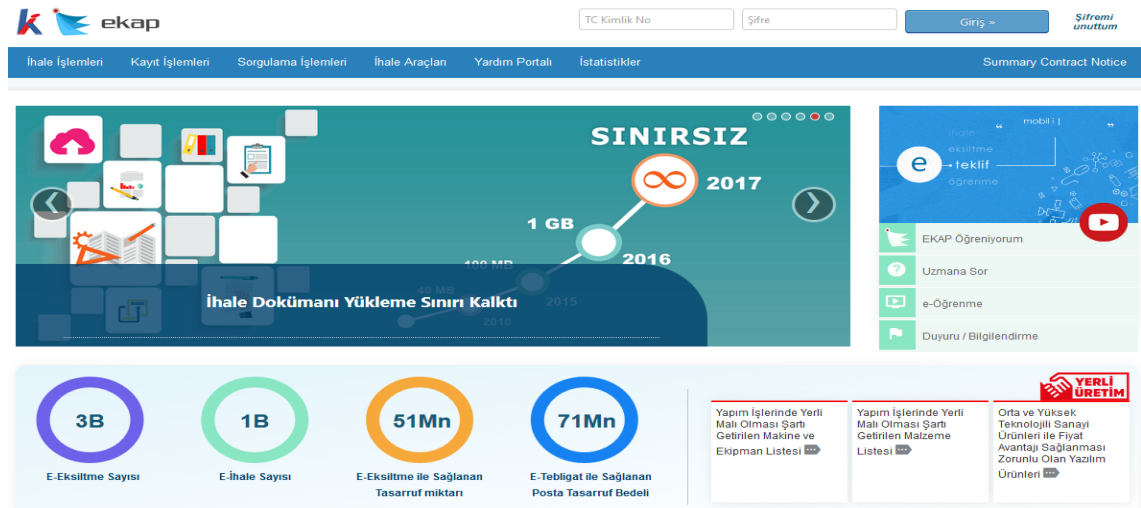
ekap

TC Kimlik No
Şifre
Giriş »
Şifremi unuttum

İhale İşlemleri
Kayıt İşlemleri
Sorgulama İşlemleri
İhale Araçları
Yardım Portalı
İstatistikler
Summary Contract Notice

SINIRSIZ
2017
1 GB
2016
100 MB
40 MB
2015
2010

İhale Dokümanı Yükleme Sınırı Kalktı

mobil i
ihale
eksiltme
e
teklif
öğrenme

EKAP Öğreniyorum
Uzmana Sor
e-Öğrenme
Duyuru / Bilgilendirme

3B
E-Eksiltme Sayısı

1B
E-İhale Sayısı

51Mn
E-Eksiltme ile Sağlanan Tasarruf miktarı

71Mn
E-Tebligat ile Sağlanan Posta Tasarruf Bedeli

YERLİ ÜRETİM

Yapım İşlerinde Yerli Malı Olması Şartı Getirilen Makine ve Ekipman Listesi

Yapım İşlerinde Yerli Malı Olması Şartı Getirilen Malzeme Listesi

Orta ve Yüksek Teknolojili Sanayi Ürünleri ile Fiyat Avantajı Sağlanması Zorunlu Olan Yazılım Ürünleri